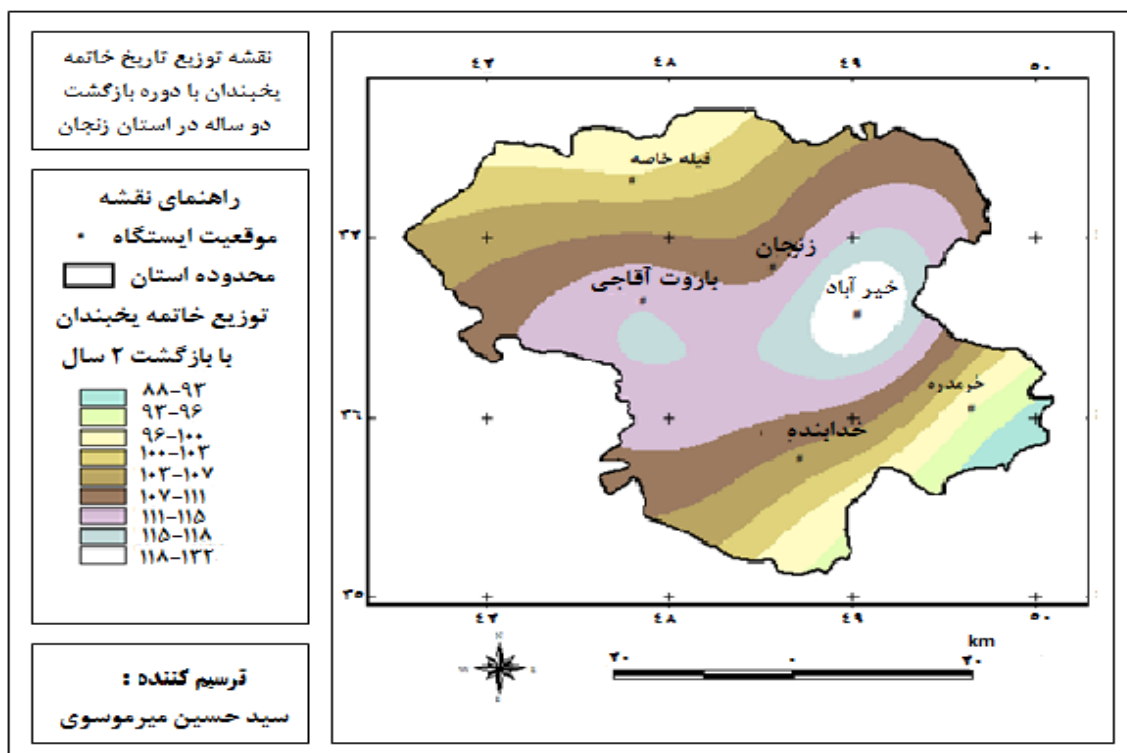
نقشه توزیع تاریخ خاتمه یخبندان با دوره بازگشت دو ساله در استان زنجان

راهنمای نقشه
موقعیت ایستگاه
محدوده استان
توزیع خاتمه یخبندان
با بازگشت ۲ سال
۸۸-۹۳
۹۳-۹۶
۹۶-۱۰۰
۱۰۰-۱۰۳
۱۰۳-۱۰۷
۱۰۷-۱۱۱
۱۱۱-۱۱۵
۱۱۵-۱۱۸
۱۱۸-۱۳۲

ترسیم کننده :
سید حسین میرموسوی

۴۷
۴۸
۴۹
۵۰
۳۷
۳۶
۳۵
۴۷
۴۸
۴۹
۵۰

قیله خاصه
زنجان
باروت آقاجی
خیر آباد
خرمدره
خدابنده

N
W
E
S
km
۲۰
۰
۲۰